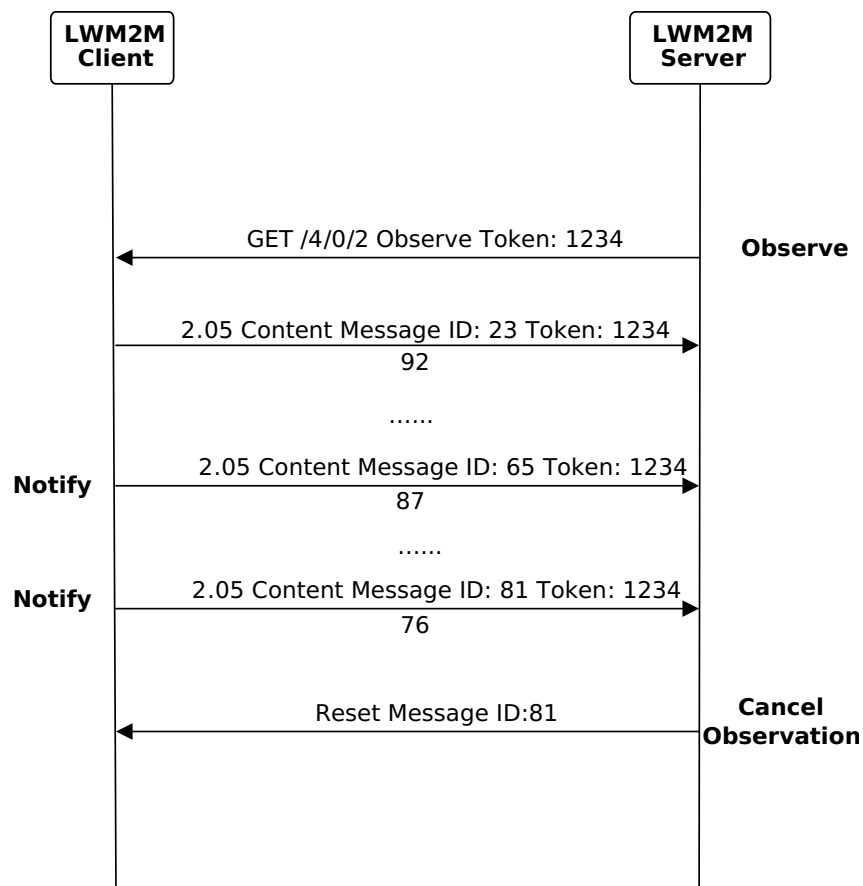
LWM2M Client

LWM2M Server

GET /4/0/2 Observe Token: 1234

Observe

2.05 Content Message ID: 23 Token: 1234

92

……

Notify

2.05 Content Message ID: 65 Token: 1234

87

……

Notify

2.05 Content Message ID: 81 Token: 1234

76

Reset Message ID:81

Cancel Observation